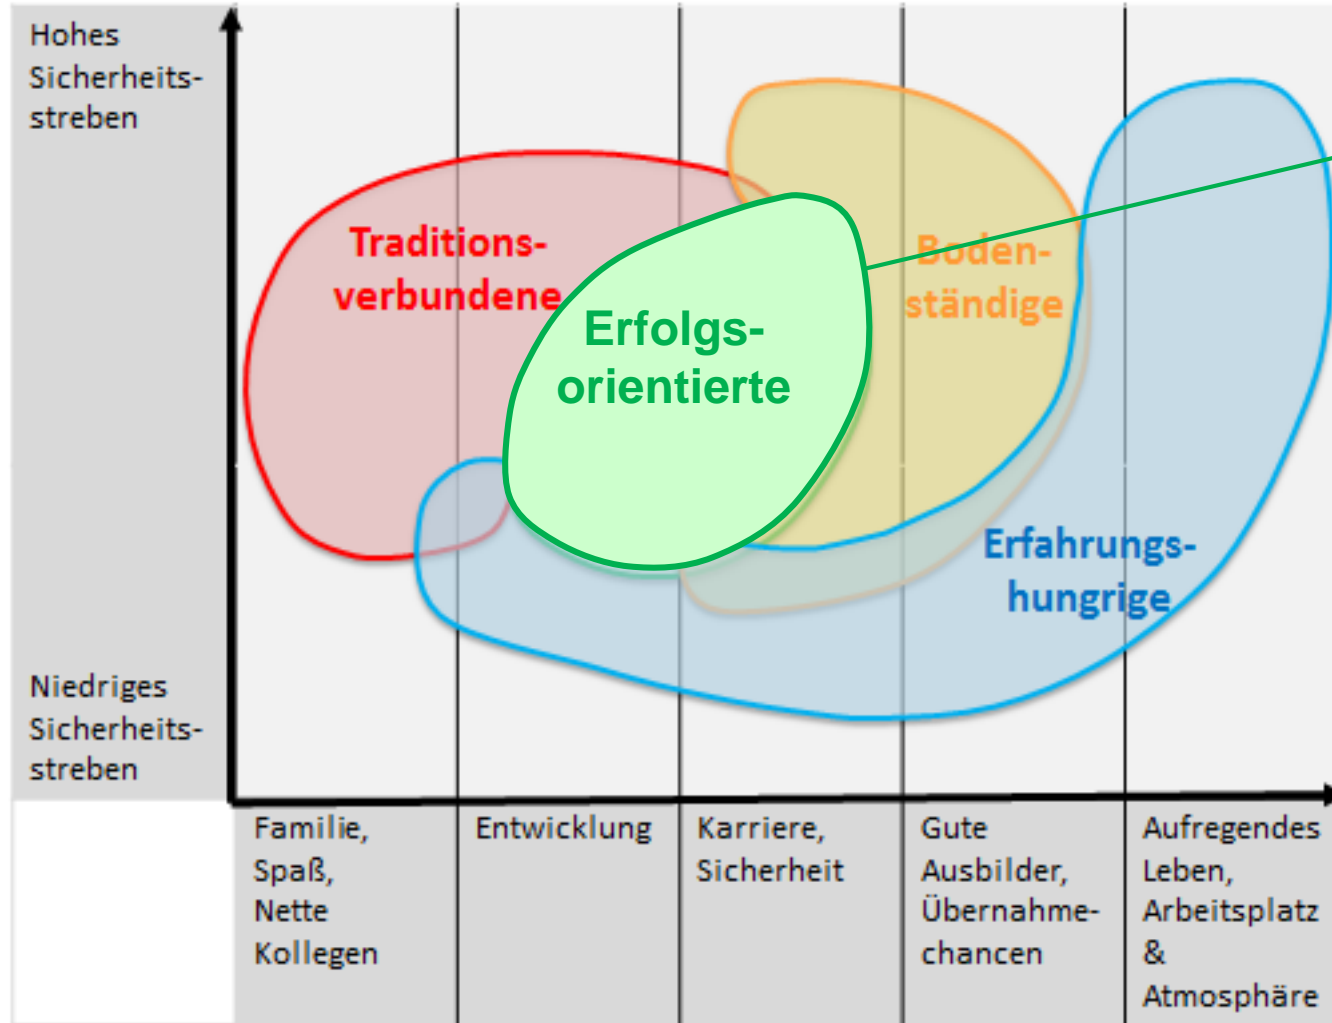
Hohes Sicherheitsstreben

Niedriges Sicherheitsstreben

Traditionsverbundene

Erfolgsorientierte

Bodenständige

Erfahrungshungrige

Familie, Spaß, Nette Kollegen

Entwicklung

Karriere, Sicherheit

Gute Ausbilder, Übernahmechancen

Aufregendes Leben, Arbeitsplatz & Atmosphäre